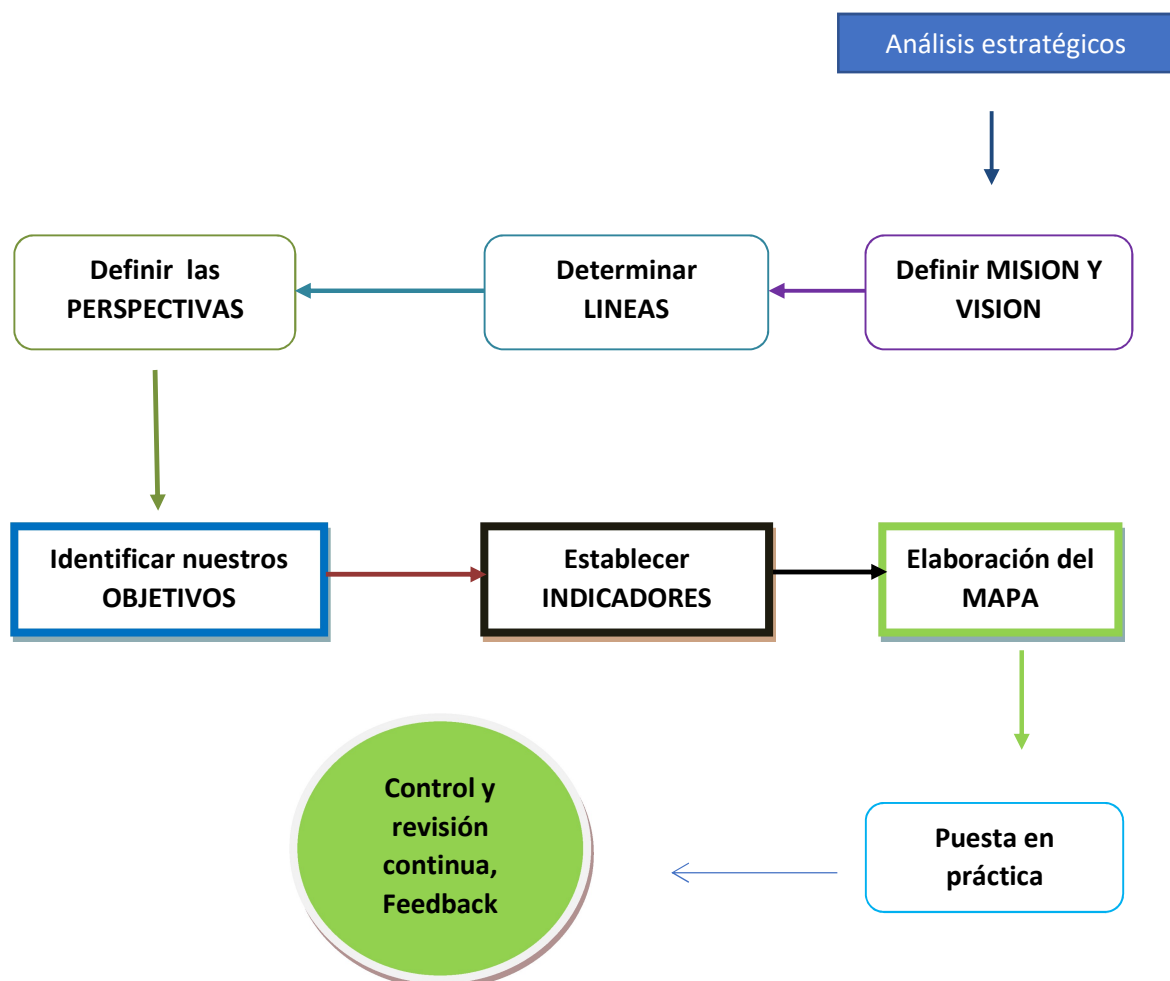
Análisis estratégicos

Definir MISION Y VISION

Determinar LINEAS

Definir las PERSPECTIVAS

Identificar nuestros OBJETIVOS

Establecer INDICADORES

Elaboración del MAPA

Puesta en práctica

Control y revisión continua, Feedback